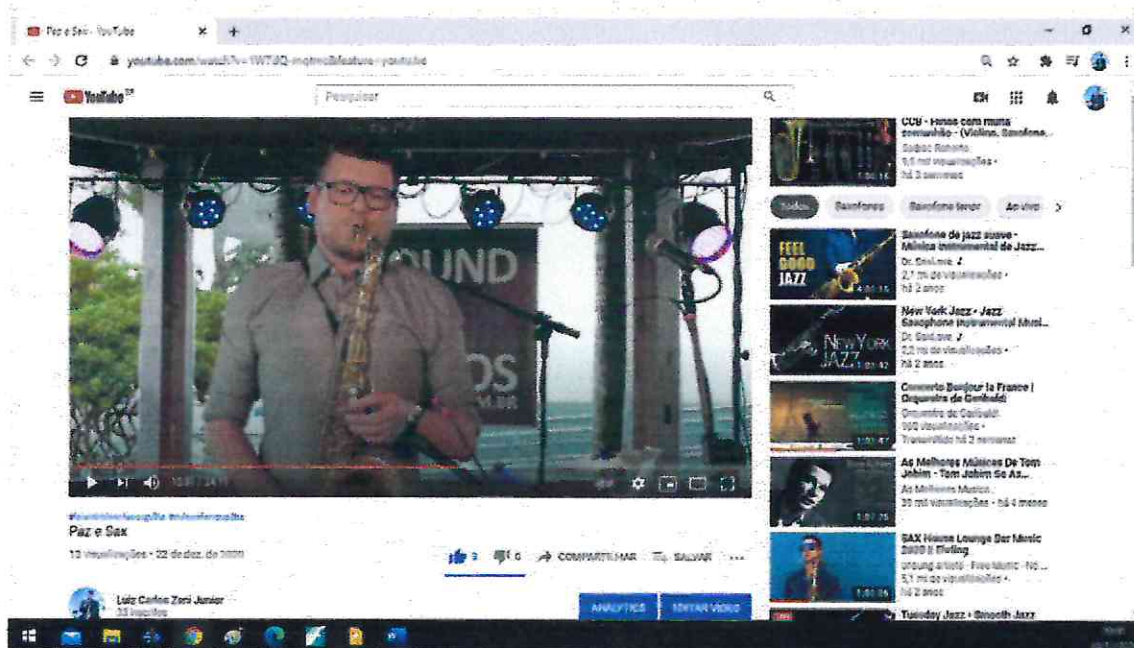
Paz e Sax - YouTube

youtube.com/watch?v=1WT3Q-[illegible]&feature=youtu.be

YouTube BR

Pesquisar

OUND

OS

Paz e Sax

13 visualizações • 22 de dez. de 2020

3 0 COMPARTILHAR SALVAR ...

Luiz Carlos Zani Junior
33 inscritos

ANALYTICS EDITAR VÍDEO

CCB - Hinos com muita comunhão - (Violino, Saxofone...
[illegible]
9,5 mil visualizações •
há 3 semanas

Todos Saxofones Saxofone tenor Ao vivo

Saxofone de jazz suave - Música instrumental de Jazz...
Dr. SaxLove
2,1 mi de visualizações •
há 2 anos

FEEL GOOD JAZZ

New York Jazz - Jazz Saxophone Instrumental Musi...
Dr. SaxLove
2,2 mi de visualizações •
há 2 anos

NEW YORK JAZZ

Concerto Bonjour la France | Orquestra de Garibaldi
Orquestra de Garibaldi
160 visualizações •
Transmitido há 2 semanas

As Melhores Músicas De Tom Jobim - Tom Jobim Se Az...
As Melhores Musica
31 mil visualizações • há 4 meses

SAX House Lounge Bar Music 2020 || Elefing
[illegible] - Free Music - No...
5,1 mi de visualizações •
há 2 anos

Tuesday Jazz • Smooth Jazz